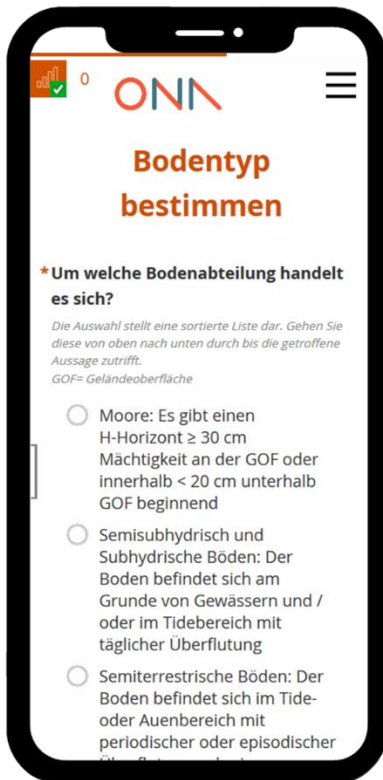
0

ONA

Bodentyp bestimmen

*Um welche Bodenabteilung handelt es sich?

Die Auswahl stellt eine sortierte Liste dar. Gehen Sie diese von oben nach unten durch bis die getroffene Aussage zutrifft.
GOF= Geländeoberfläche

Moore: Es gibt einen H-Horizont ≥ 30 cm Mächtigkeit an der GOF oder innerhalb < 20 cm unterhalb GOF beginnend

Semisubhydrisch und Subhydrische Böden: Der Boden befindet sich am Grunde von Gewässern und / oder im Tidebereich mit täglicher Überflutung

Semiterrestrische Böden: Der Boden befindet sich im Tide- oder Auenbereich mit periodischer oder episodischer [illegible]